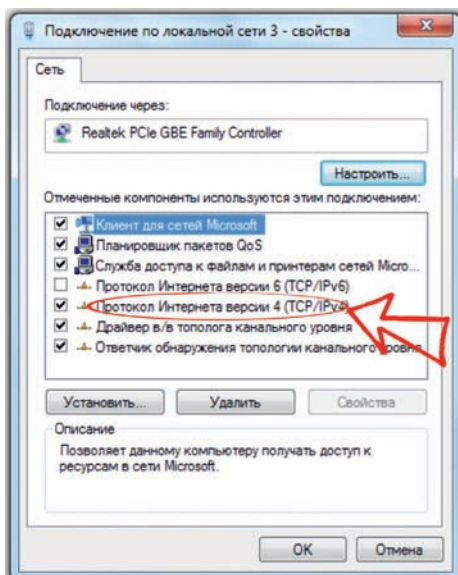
Подключение по локальной сети 3 - свойства

Сеть

Подключение через:

Realtek PCIe GBE Family Controller

Настроить...

Отмеченные компоненты используются этим подключением:

Клиент для сетей Microsoft
Планировщик пакетов QoS
Служба доступа к файлам и принтерам сетей Micro...
Протокол Интернета версии 6 (TCP/IPv6)
Протокол Интернета версии 4 (TCP/IPv4)
Драйвер в/в тополога канального уровня
Ответчик обнаружения топологии канального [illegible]

Установить... Удалить Свойства

Описание
Позволяет данному компьютеру получать доступ к ресурсам в сети Microsoft.

OK Отмена